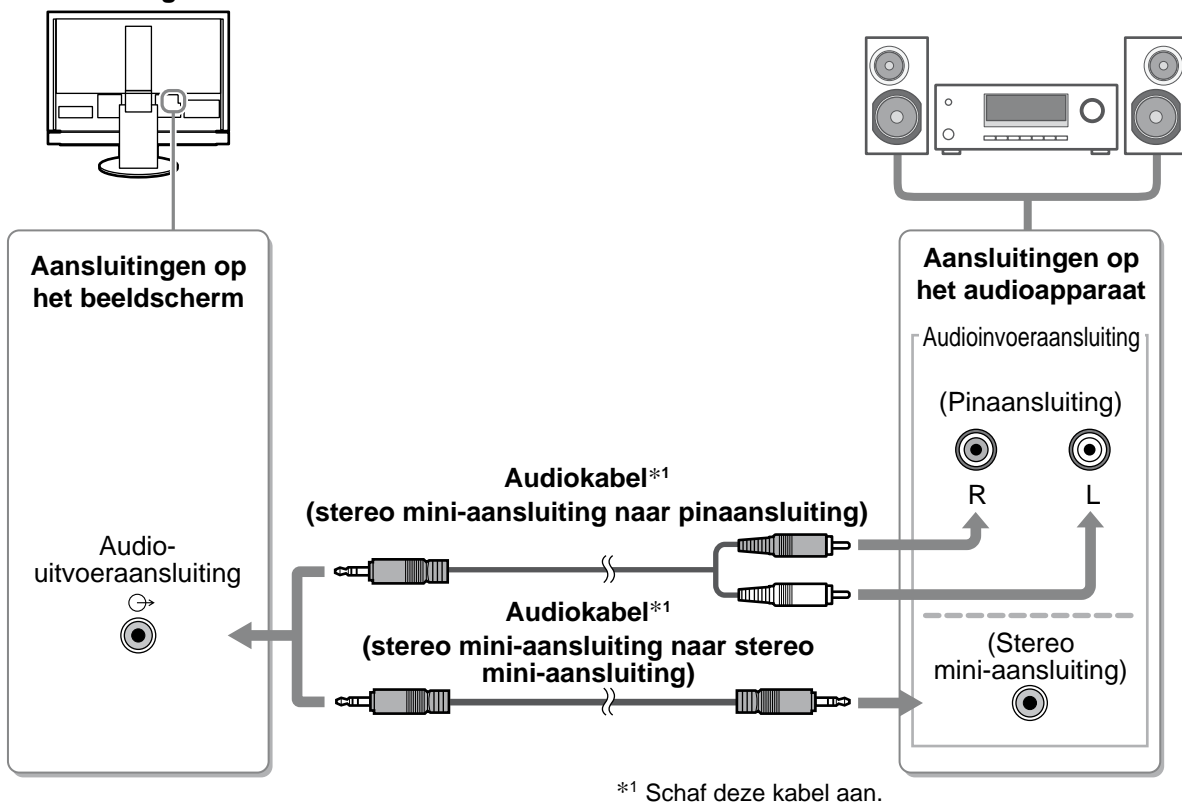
Aansluitingen op het beeldscherm

Audio-uitvoeraansluiting

Aansluitingen op het audioapparaat

Audioinvoeraansluiting

(Pinaansluiting)

R L

Audiokabel$^{*1}$
(stereo mini-aansluiting naar pinaansluiting)

Audiokabel$^{*1}$
(stereo mini-aansluiting naar stereo mini-aansluiting)

(Stereo mini-aansluiting)

$^{*1}$ Schaf deze kabel aan.